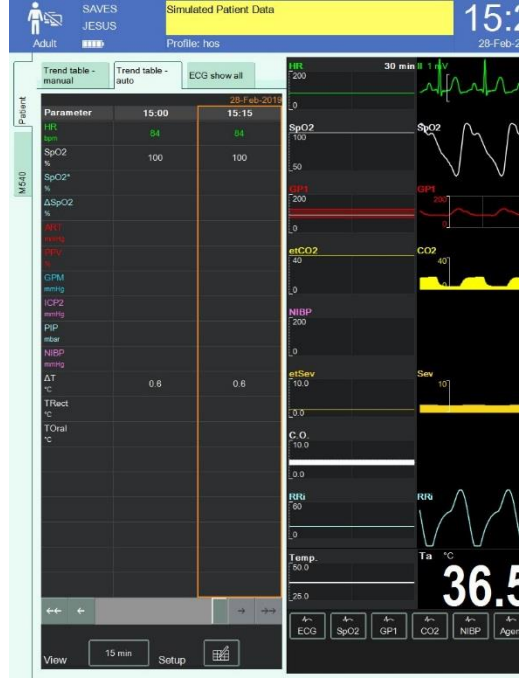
SAVES
JESUS
Adult
Simulated Patient Data
Profile: hos
15:2
28-Feb-2

Patient
M540

Trend table - manual
Trend table - auto
ECG show all

28-Feb-2019

| Parameter | 15:00 | 15:15 |
|---|---|---|
| HR bpm | 84 | 84 |
| SpO2 % | 100 | 100 |
| SpO2* % | | |
| ΔSpO2 % | | |
| ART mmHg | | |
| PPV % | | |
| GPM mmHg | | |
| ICP2 mmHg | | |
| PIP mbar | | |
| NIBP mmHg | | |
| ΔT °C | 0.6 | 0.6 |
| TRect °C | | |
| TOral °C | | |

View
15 min
Setup

HR
200
0
30 min
II 1 mV
SpO2
100
50
SpO2
GP1
200
0
GP1
200
0
etCO2
40
0
CO2
40
0
NIBP
200
0
etSev
10.0
0.0
Sev
10
C.O.
10.0
0.0
RRi
60
0
RRi
Temp.
50.0
25.0
Ta °C
36.5

ECG
SpO2
GP1
CO2
NIBP
Agen